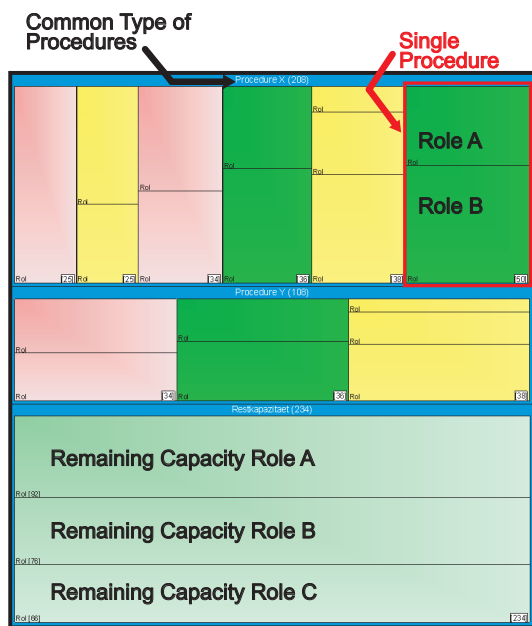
Common Type of Procedures

Single Procedure

Procedure X (208)

Rol Rol Rol Rol Rol Rol Rol Rol Rol

Rol 25 Rol 25 Rol 34 Rol 26 Rol 39 Rol 50

Role A

Role B

Procedure Y (108)

Rol Rol Rol Rol Rol

Rol 34 Rol 36 Rol 38

Restkapazitaet (234)

Remaining Capacity Role A

Rol [92]

Remaining Capacity Role B

Rol [76]

Remaining Capacity Role C

Rol [66] 234